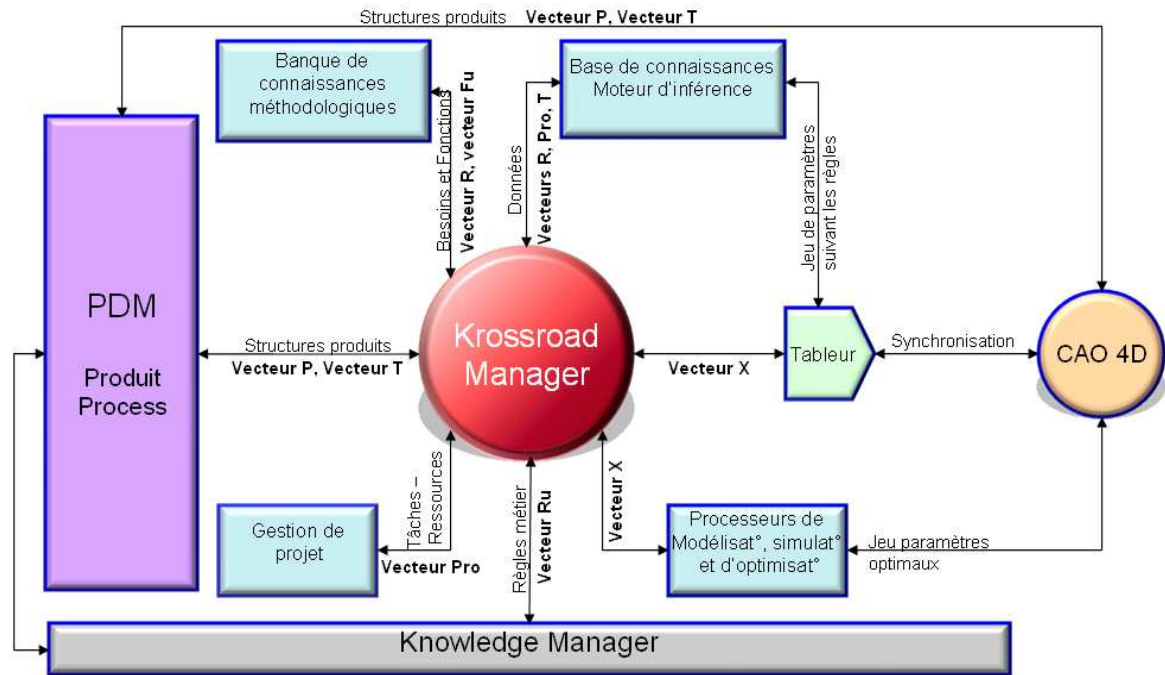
Structures produits **Vecteur P, Vecteur T**

Banque de connaissances méthodologiques

Base de connaissances Moteur d'inférence

Besoins et Fonctions **Vecteur R, Vecteur Fu**

Données **Vecteurs R, Pro, T**

Jeu de paramètres suivant les règles

PDM

Produit Process

Structures produits **Vecteur P, Vecteur T**

Krossroad Manager

**Vecteur X**

Tableur

Synchronisation

CAO 4D

Tâches – Ressources

**Vecteur Pro**

Gestion de projet

Règles métier **Vecteur Ru**

**Vecteur X**

Processeurs de Modélisat°, simulat° et d'optimisat°

Jeu paramètres optimaux

Knowledge Manager